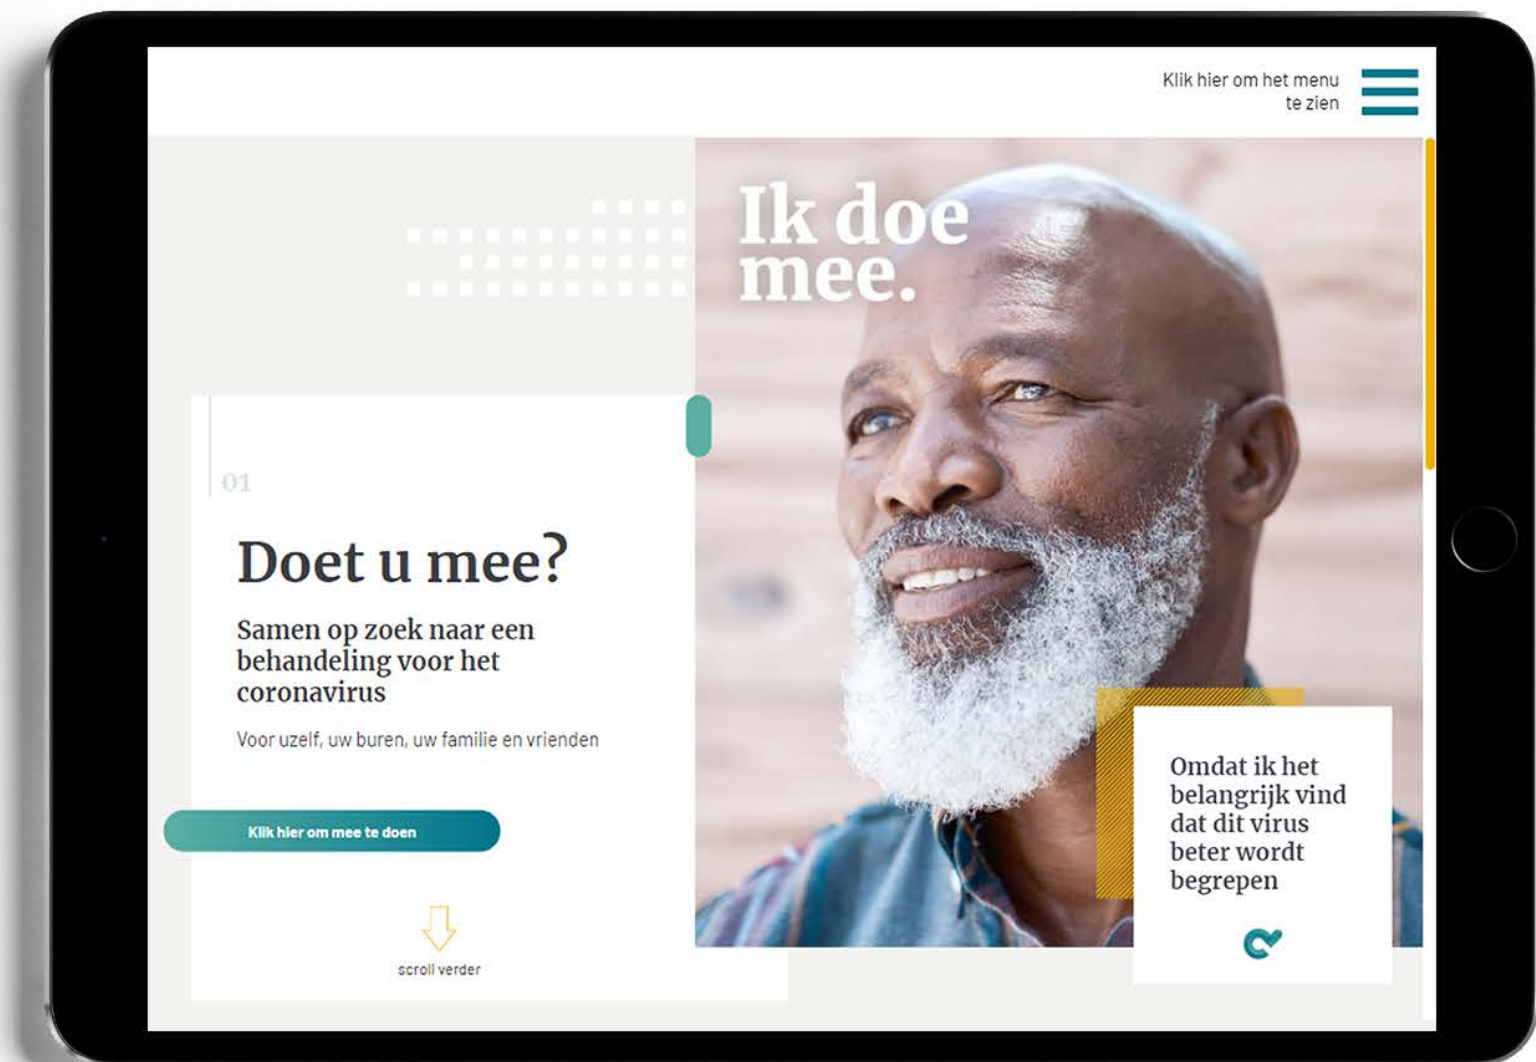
Klik hier om het menu te zien

Ik doe mee.

01

Doet u mee?

Samen op zoek naar een behandeling voor het coronavirus

Voor uzelf, uw buren, uw familie en vrienden

Klik hier om mee te doen

scroll verder

Omdat ik het belangrijk vind dat dit virus beter wordt begrepen